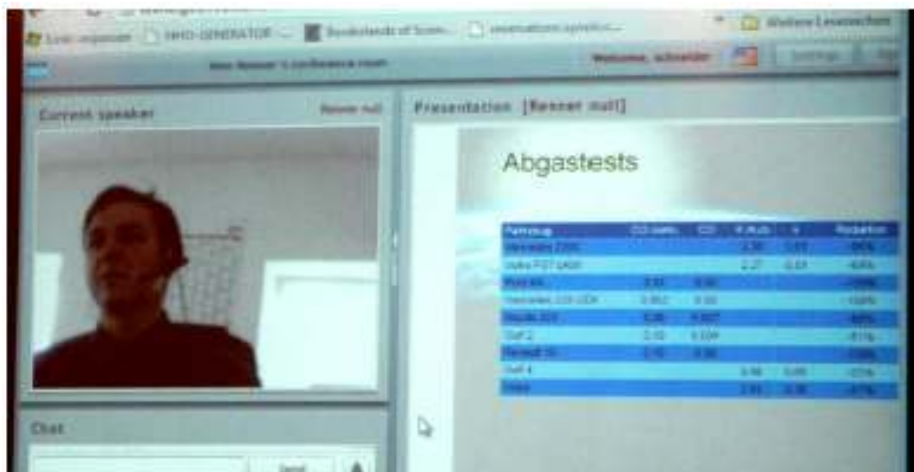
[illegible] HHO-GENERATOR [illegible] Borderlands of Scien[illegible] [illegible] Weitere Lesezeichen

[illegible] 's conference room

Welcome, schneider

Settings

Current speaker

Presenter null

Presentation [Presenter null]

Abgastests

| Fahrzeug | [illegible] | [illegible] | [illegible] | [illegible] | Reduktion |
|---|---|---|---|---|---|
| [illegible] | | | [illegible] | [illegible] | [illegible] |
| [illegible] | | | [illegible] | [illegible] | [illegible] |
| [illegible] | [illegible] | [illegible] | | | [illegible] |
| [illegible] | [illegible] | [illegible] | | | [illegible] |
| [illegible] | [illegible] | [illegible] | | | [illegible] |
| Golf 2 | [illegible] | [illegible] | | | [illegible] |
| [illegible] | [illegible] | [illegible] | | | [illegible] |
| Golf 4 | | | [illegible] | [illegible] | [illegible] |
| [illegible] | | | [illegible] | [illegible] | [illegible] |

Chat

Send